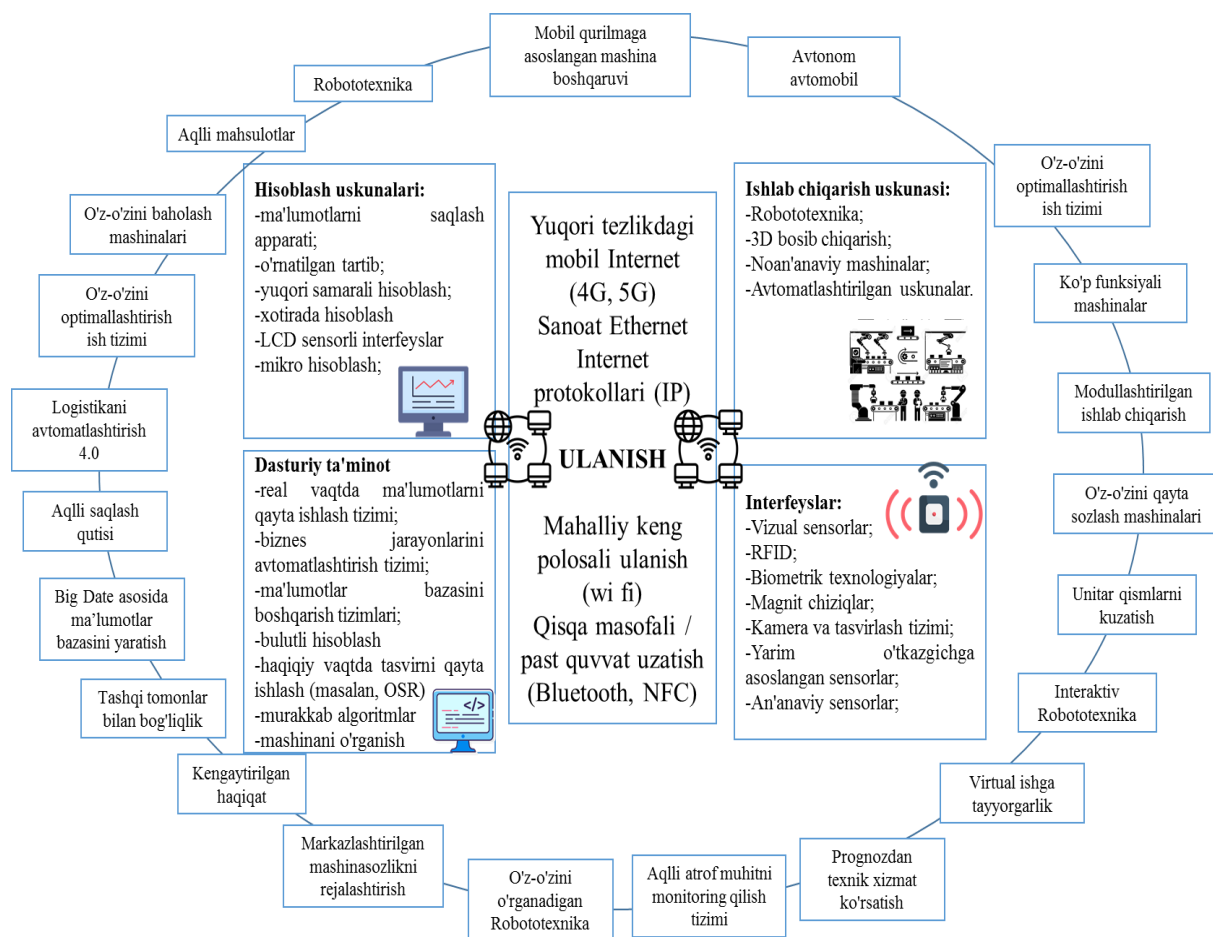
Mobil qurilmaga asoslangan mashina boshqaruvi

Avtonom avtomobil

O'z-o'zini optimallashtirish ish tizimi

Ko'p funksiyali mashinalar

Modullashtirilgan ishlab chiqarish

O'z-o'zini qayta sozlash mashinalari

Unitar qismlarni kuzatish

Interaktiv Robototexnika

Virtual ishga tayyorgarlik

Prognozdan texnik xizmat ko'rsatish

Aqlli atrof muhitni monitoring qilish tizimi

O'z-o'zini o'rganadigan Robototexnika

Markazlashtirilgan mashinasozlikni rejalashtirish

Kengaytirilgan haqiqat

Tashqi tomonlar bilan bog'liqlik

Big Date asosida ma'lumotlar bazasini yaratish

Aqlli saqlash qutisi

Logistikani avtomatlashtirish 4.0

O'z-o'zini optimallashtirish ish tizimi

O'z-o'zini baholash mashinalari

Aqlli mahsulotlar

Robototexnika

**Hisoblash uskunalari:**
-ma'lumotlarni saqlash apparati;
-o'rnatilgan tartib;
-yuqori samarali hisoblash;
-xotirada hisoblash
-LCD sensorli interfeyslar
-mikro hisoblash;

Yuqori tezlikdagi mobil Internet (4G, 5G)
Sanoat Ethernet
Internet protokollari (IP)

**Ishlab chiqarish uskunasi:**
-Robototexnika;
-3D bosib chiqarish;
-Noan'anaviy mashinalar;
-Avtomatlashtirilgan uskunalar.

ULANISH

**Dasturiy ta'minot**
-real vaqtda ma'lumotlarni qayta ishlash tizimi;
-biznes jarayonlarini avtomatlashtirish tizimi;
-ma'lumotlar bazasini boshqarish tizimlari;
-bulutli hisoblash
-haqiqiy vaqtda tasvirni qayta ishlash (masalan, OSR)
-murakkab algoritmlar
-mashinani o'rganish

Mahalliy keng polosali ulanish (wi fi)
Qisqa masofali / past quvvat uzatish (Bluetooth, NFC)

**Interfeyslar:**
-Vizual sensorlar;
-RFID;
-Biometrik texnologiyalar;
-Magnit chiziqlar;
-Kamera va tasvirlash tizimi;
-Yarim o'tkazgichga asoslangan sensorlar;
-An'anaviy sensorlar;